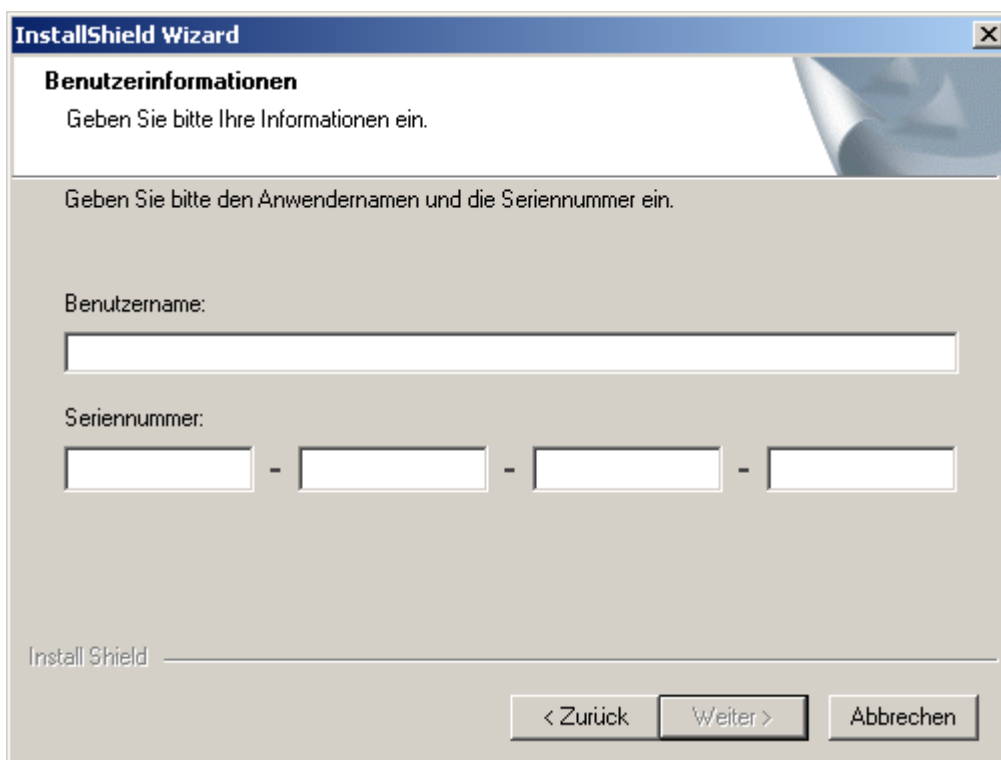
InstallShield Wizard

Benutzerinformationen

Geben Sie bitte Ihre Informationen ein.

Geben Sie bitte den Anwendernamen und die Seriennummer ein.

Benutzername:

Seriennummer:

- - -

Install Shield

< Zurück Weiter > Abbrechen